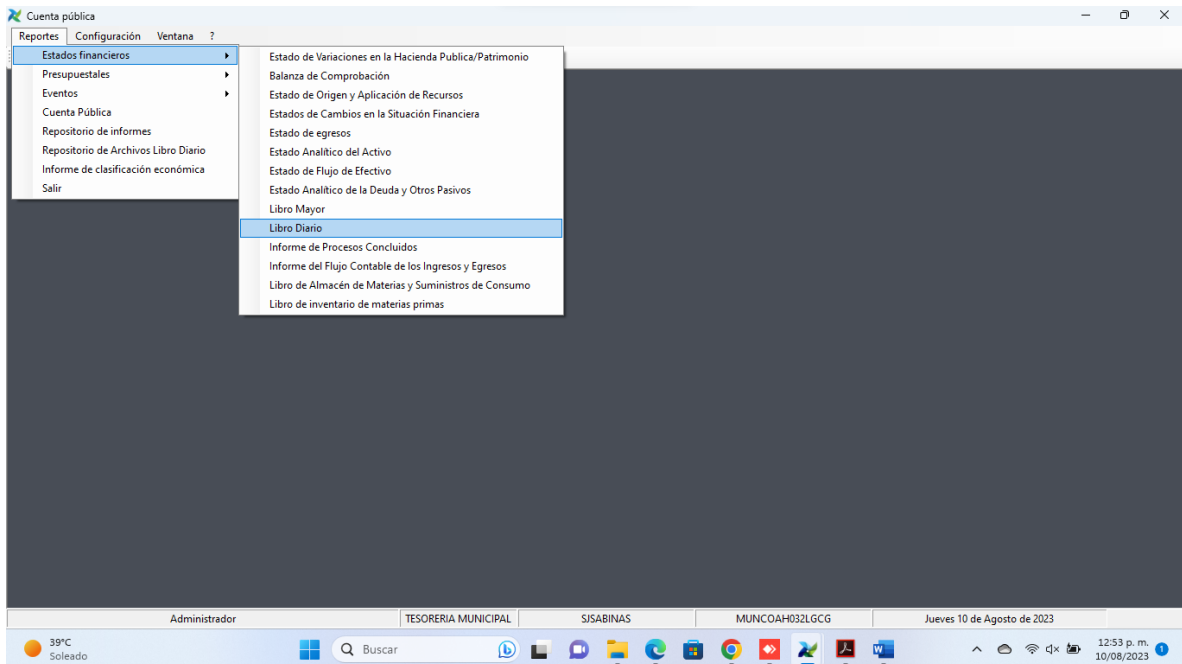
Cuenta pública

Reportes Configuración Ventana ?

Estados financieros
Presupuestales
Eventos
Cuenta Pública
Repositorio de informes
Repositorio de Archivos Libro Diario
Informe de clasificación económica
Salir

Estado de Variaciones en la Hacienda Publica/Patrimonio
Balanza de Comprobación
Estado de Origen y Aplicación de Recursos
Estados de Cambios en la Situación Financiera
Estado de egresos
Estado Analítico del Activo
Estado de Flujo de Efectivo
Estado Analítico de la Deuda y Otros Pasivos
Libro Mayor
Libro Diario
Informe de Procesos Concluidos
Informe del Flujo Contable de los Ingresos y Egresos
Libro de Almacén de Materias y Suministros de Consumo
Libro de inventario de materias primas

Administrador | TESORERIA MUNICIPAL | SJSABINAS | MUNCOAH032LGCG | Jueves 10 de Agosto de 2023

39°C
Soleado

Buscar

12:53 p. m.
10/08/2023
1